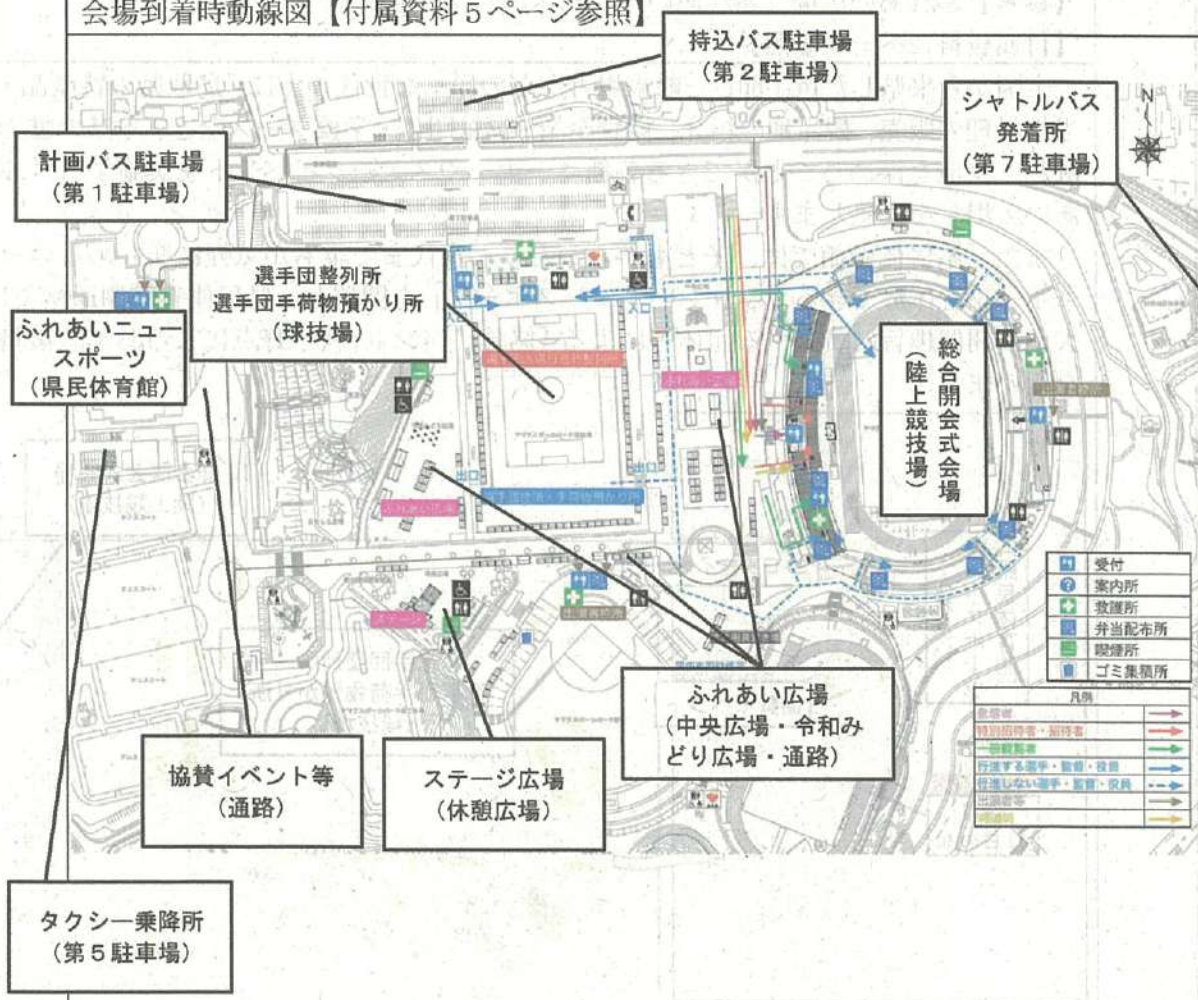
会場到着時動線図【付属資料5ページ参照】

持込バス駐車場
（第2駐車場）

シャトルバス
発着所
（第7駐車場）

計画バス駐車場
（第1駐車場）

選手団整列所
選手団手荷物預かり所
（球技場）

ふれあいニュースポーツ
（県民体育館）

総合開会式会場
（陸上競技場）

受付
案内所
救護所
弁当配布所
喫煙所
ゴミ集積所

凡例
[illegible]
特別招待者・招待者
一般観覧者
行進する選手・監督・役員
行進しない選手・監督・役員
出演者等
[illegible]

ふれあい広場
（中央広場・令和みどり広場・通路）

協賛イベント等
（通路）

ステージ広場
（休憩広場）

タクシー乗降所
（第5駐車場）